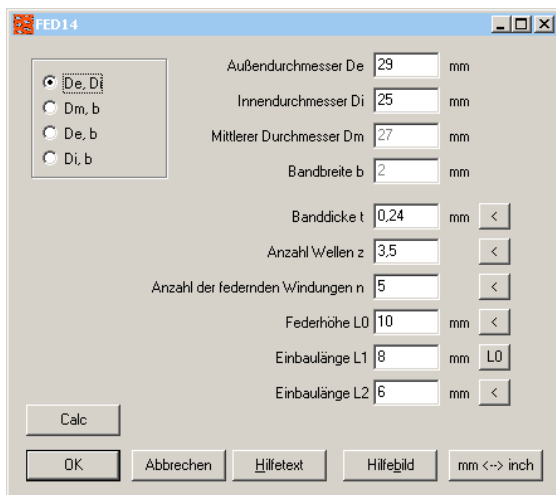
FED14

De, Di
Dm, b
De, b
Di, b

Außendurchmesser De 29 mm
Innendurchmesser Di 25 mm
Mittlerer Durchmesser Dm 27 mm
Bandbreite b 2 mm

Banddicke t 0,24 mm <
Anzahl Wellen z 3,5 <
Anzahl der federnden Windungen n 5 <
Federhöhe L0 10 mm <
Einbaulänge L1 8 mm L0
Einbaulänge L2 6 mm <

Calc

OK Abbrechen Hilfetext Hilfebild mm <--> inch